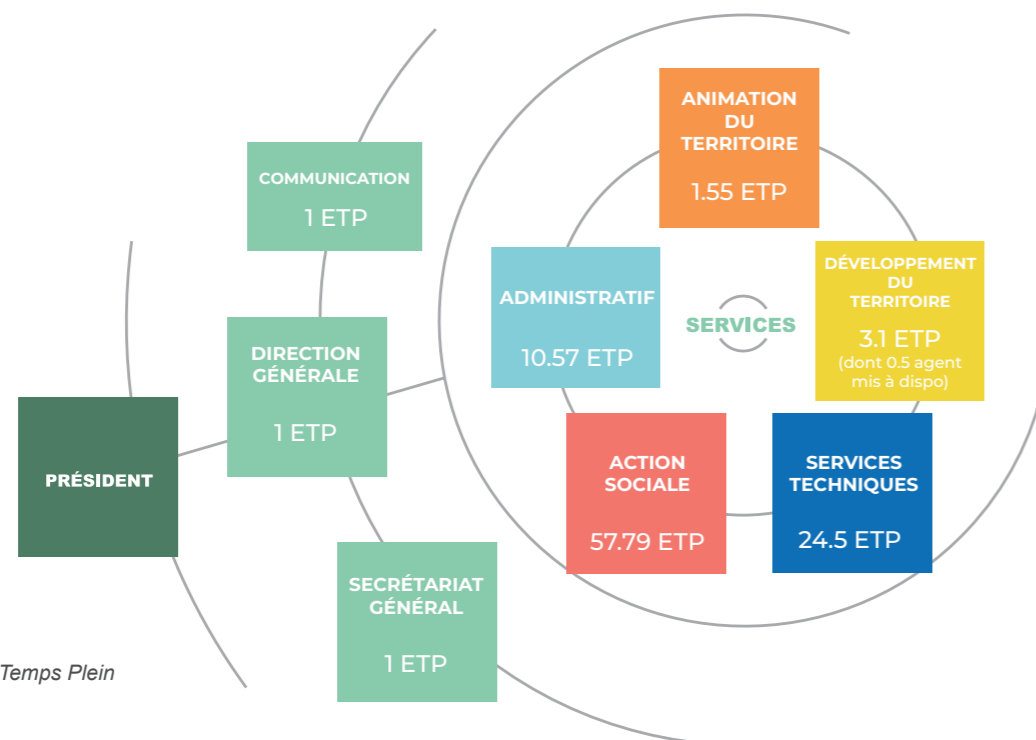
COMMUNICATION

1 ETP

ANIMATION DU TERRITOIRE

1.55 ETP

ADMINISTRATIF

10.57 ETP

SERVICES

DÉVELOPPEMENT DU TERRITOIRE

3.1 ETP

(dont 0.5 agent mis à dispo)

DIRECTION GÉNÉRALE

1 ETP

PRÉSIDENT

ACTION SOCIALE

57.79 ETP

SERVICES TECHNIQUES

24.5 ETP

SECRÉTARIAT GÉNÉRAL

1 ETP

Temps Plein